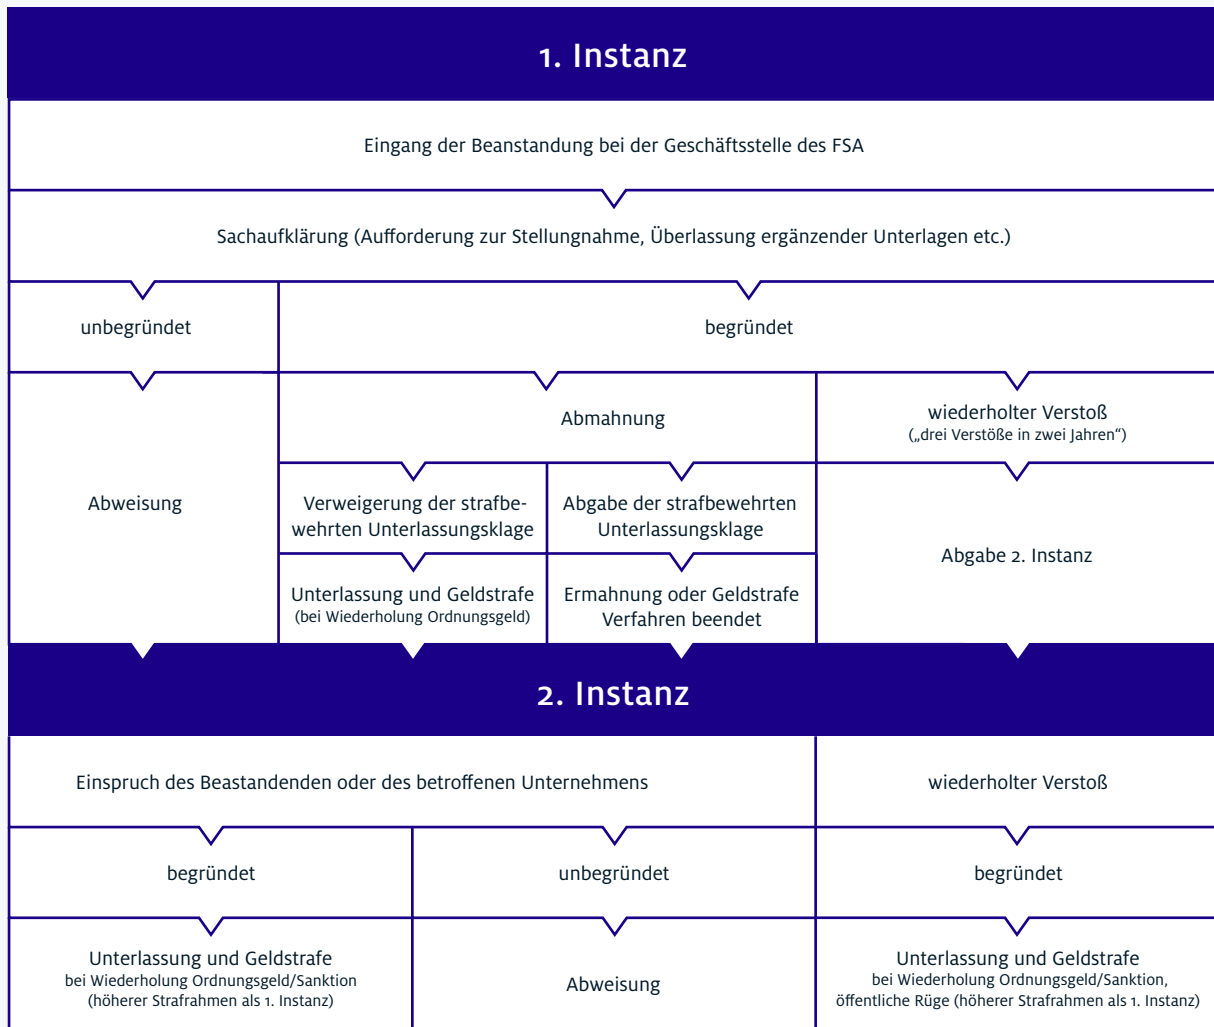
1. Instanz

Eingang der Beanstandung bei der Geschäftsstelle des FSA

Sachaufklärung (Aufforderung zur Stellungnahme, Überlassung ergänzender Unterlagen etc.)

unbegründet

begründet

Abweisung

Abmahnung

wiederholter Verstoß
(„drei Verstöße in zwei Jahren“)

Verweigerung der strafbewehrten Unterlassungsklage

Abgabe der strafbewehrten Unterlassungsklage

Abgabe 2. Instanz

Unterlassung und Geldstrafe
(bei Wiederholung Ordnungsgeld)

Ermahnung oder Geldstrafe
Verfahren beendet

2. Instanz

Einspruch des Beastandenden oder des betroffenen Unternehmens

wiederholter Verstoß

begründet

unbegründet

begründet

Unterlassung und Geldstrafe
bei Wiederholung Ordnungsgeld/Sanktion
(höherer Strafrahmen als 1. Instanz)

Abweisung

Unterlassung und Geldstrafe
bei Wiederholung Ordnungsgeld/Sanktion,
öffentliche Rüge (höherer Strafrahmen als 1. Instanz)